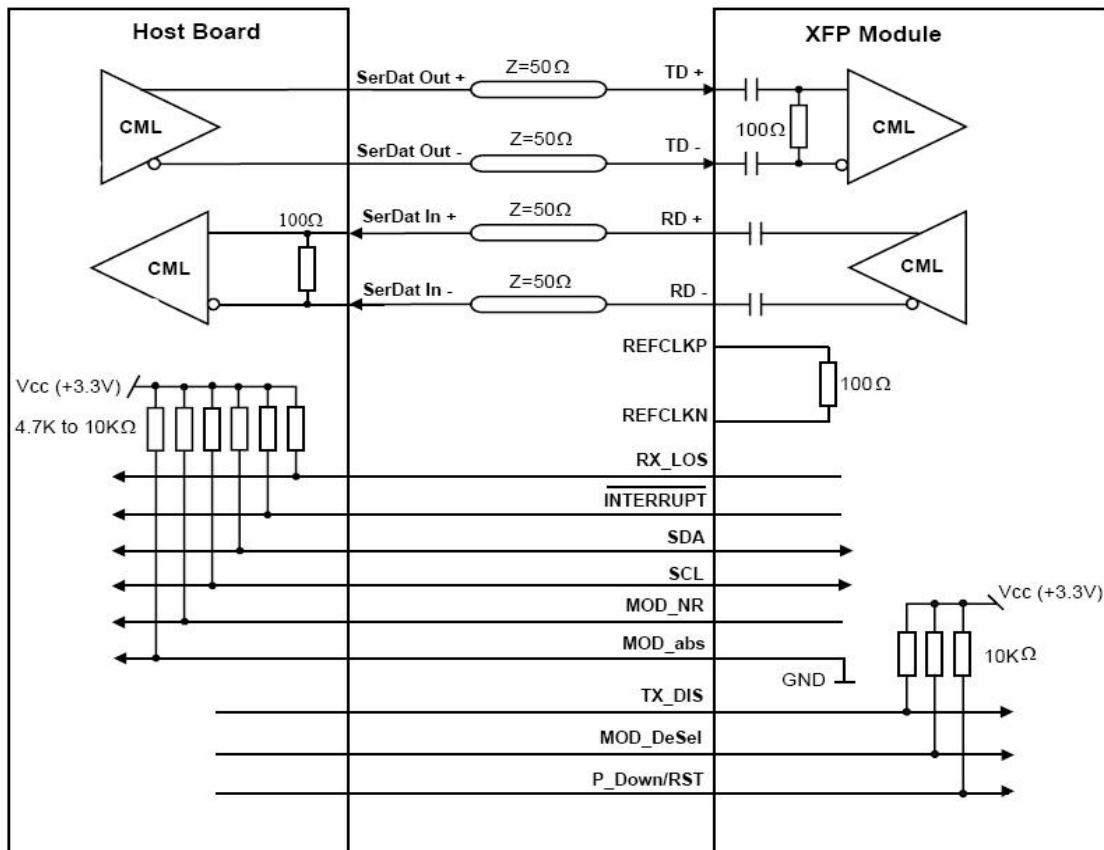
Host Board

XFP Module

SerDat Out +

$Z=50\Omega$

TD +

CML

$100\Omega$

CML

SerDat Out -

$Z=50\Omega$

TD -

$100\Omega$

SerDat In +

$Z=50\Omega$

RD +

CML

CML

SerDat In -

$Z=50\Omega$

RD -

REFCLKP

$100\Omega$

REFCLKN

Vcc (+3.3V)

4.7K to $10K\Omega$

RX_LOS

$\overline{\text{INTERRUPT}}$

SDA

SCL

MOD_NR

Vcc (+3.3V)

MOD_abs

$10K\Omega$

GND

TX_DIS

MOD_DeSel

P_Down/RST